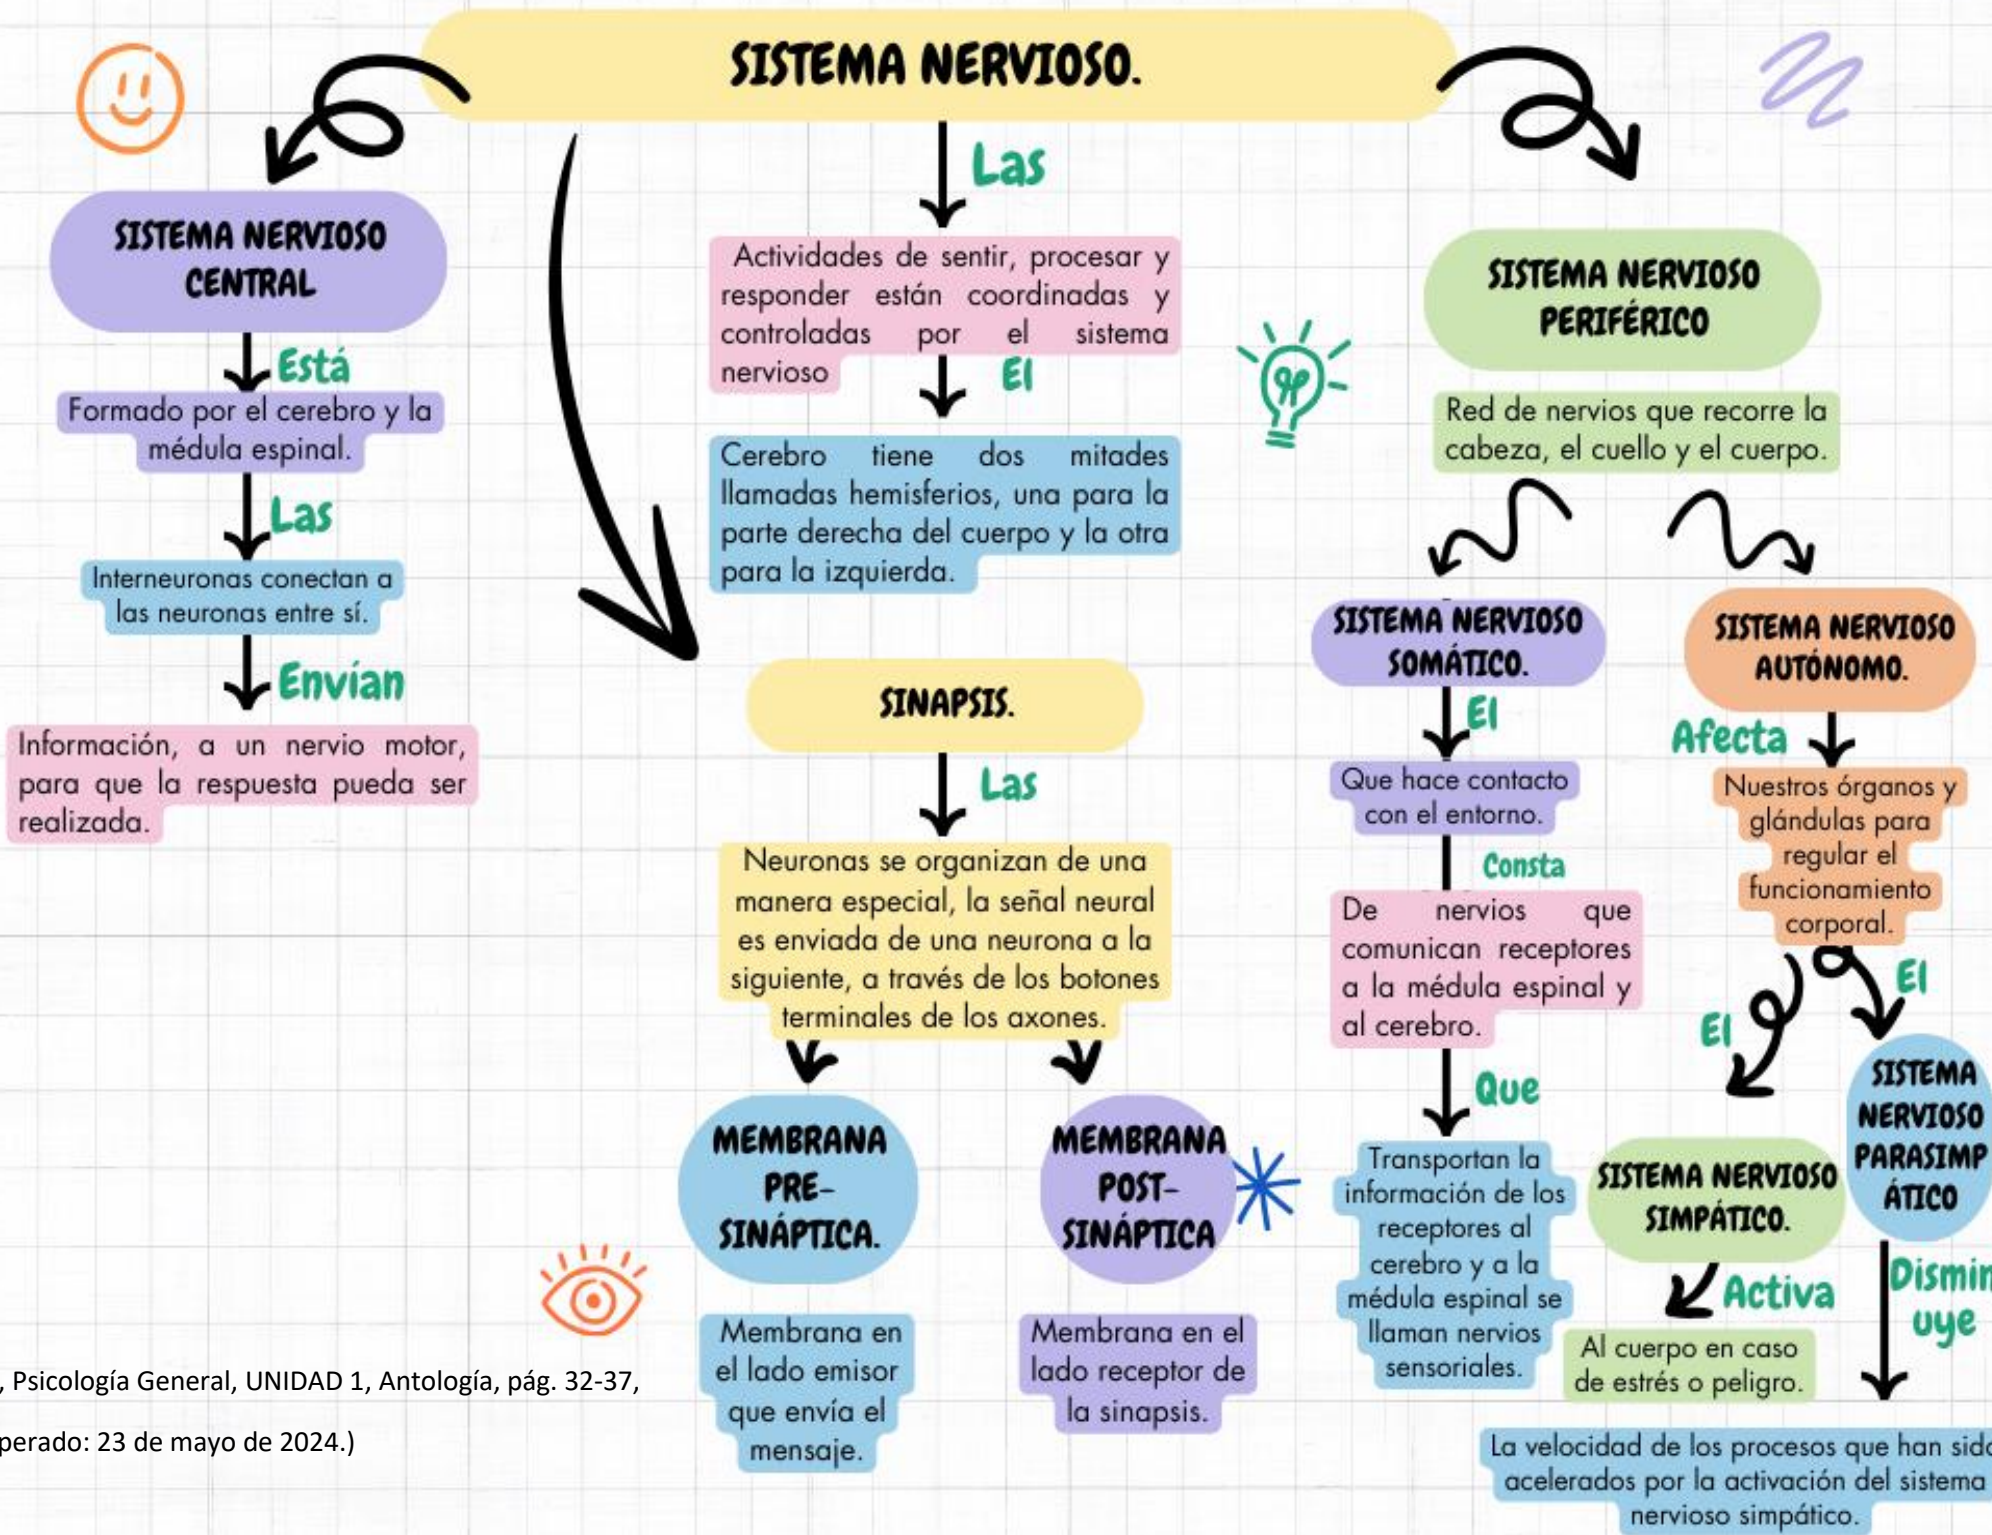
SISTEMA NERVIOSO.

SISTEMA NERVIOSO CENTRAL

Está

Formado por el cerebro y la médula espinal.

Las

Interneuronas conectan a las neuronas entre sí.

Envían

Información, a un nervio motor, para que la respuesta pueda ser realizada.

Las

Actividades de sentir, procesar y responder están coordinadas y controladas por el sistema nervioso

El

Cerebro tiene dos mitades llamadas hemisferios, una para la parte derecha del cuerpo y la otra para la izquierda.

SINAPSIS.

Las

Neuronas se organizan de una manera especial, la señal neural es enviada de una neurona a la siguiente, a través de los botones terminales de los axones.

MEMBRANA PRE-SINÁPTICA.

Membrana en el lado emisor que envía el mensaje.

MEMBRANA POST-SINÁPTICA

Membrana en el lado receptor de la sinapsis.

SISTEMA NERVIOSO PERIFÉRICO

Red de nervios que recorre la cabeza, el cuello y el cuerpo.

SISTEMA NERVIOSO SOMÁTICO.

El

Que hace contacto con el entorno.

Consta

De nervios que comunican receptores a la médula espinal y al cerebro.

Que

Transportan la información de los receptores al cerebro y a la médula espinal se llaman nervios sensoriales.

SISTEMA NERVIOSO AUTÓNOMO.

Afecta

Nuestros órganos y glándulas para regular el funcionamiento corporal.

El

El

SISTEMA NERVIOSO SIMPÁTICO.

Activa

Al cuerpo en caso de estrés o peligro.

SISTEMA NERVIOSO PARASIMPÁTICO

Dismin uye

La velocidad de los procesos que han sido acelerados por la activación del sistema nervioso simpático.

, Psicología General, UNIDAD 1, Antología, pág. 32-37,

perado: 23 de mayo de 2024.)